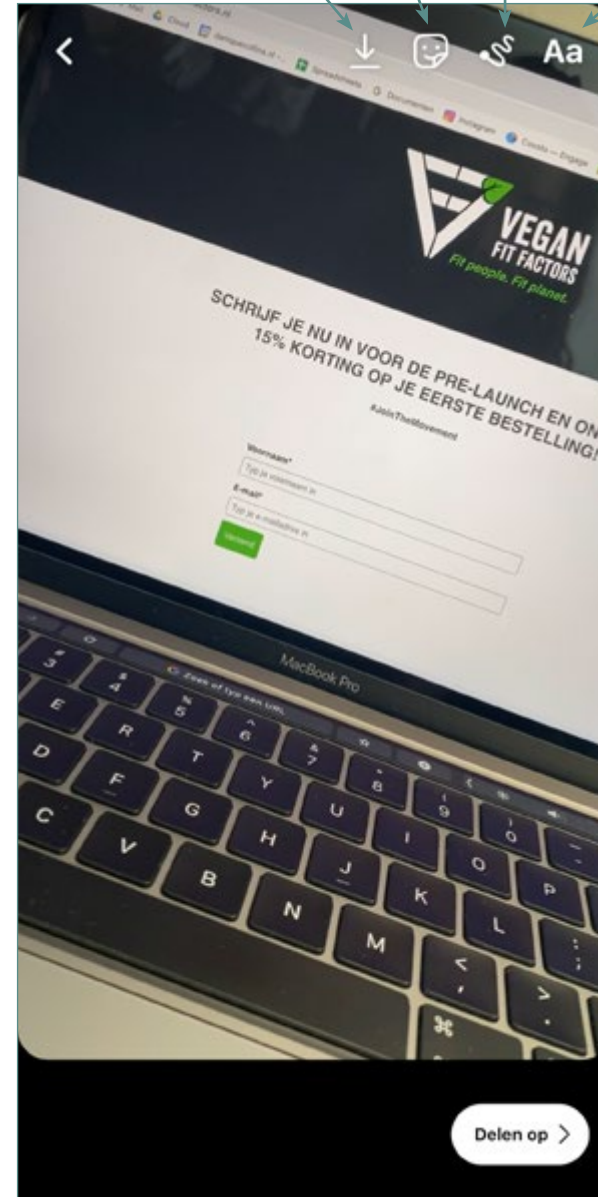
Aa

Cloud
Spreadsheets
Documenten
Instagram

VEGAN
FIT FACTORS
Fit people. Fit planet.

SCHRIJF JE NU IN VOOR DE PRE-LAUNCH EN ON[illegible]
15% KORTING OP JE EERSTE BESTELLING!

#JoinTheMovement

Voornaam*
Typ je voornaam in
E-mail*
Typ je e-mailadres in
Verzend

MacBook Pro

Zoek of typ een URL

#
3
$
4
%
5
^
6
&
7
*
8
(
9
)
0
E
R
T
Y
U
I
O
P
D
F
G
H
J
K
L
C
V
B
N
M
<
,
>
.
⌘

Delen op